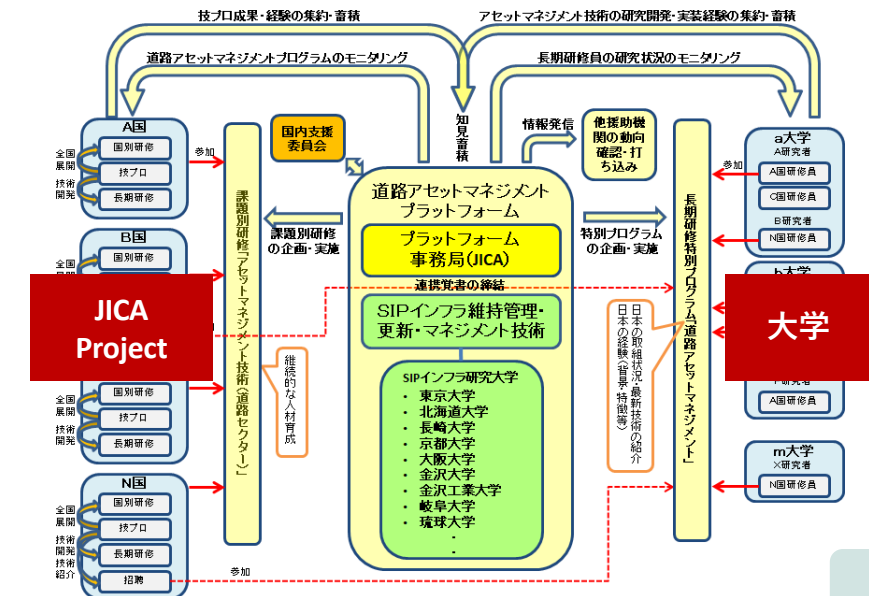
技プロ成果・経験の集約・蓄積

アセットマネジメント技術の研究開発・実装経験の集約・蓄積

道路アセットマネジメントプログラムのモニタリング

長期研修員の研究状況のモニタリング

知見蓄積

情報発信

他援助機関の動向確認・打ち込み

国内支援委員会

A国
国別研修
技プロ
長期研修
全国展開
技術開発
参加

B国
国別研修

全国展開
技術開発
国別研修
技プロ
長期研修

N国
国別研修
技プロ
長期研修
招聘
全国展開
技術開発
技術紹介
参加

JICA Project

課題別研修「アセットマネジメント技術（道路セクター）」

継続的な人材育成

課題別研修の企画・実施

道路アセットマネジメントプラットフォーム

プラットフォーム事務局（JICA）

連携覚書の締結

SIPインフラ維持管理・更新・マネジメント技術

SIPインフラ研究大学
・東京大学
・北海道大学
・長崎大学
・京都大学
・大阪大学
・金沢大学
・金沢工業大学
・岐阜大学
・琉球大学
・
・

特別プログラムの企画・実施

長期研修特別プログラム「道路アセットマネジメント」

日本の取組状況・最新技術の紹介
日本の経験（背景・特徴等）

大学

a大学
A研究者
A国研修員
C国研修員
B研究者
N国研修員
参加

A国研修員

m大学
X研究者
N国研修員